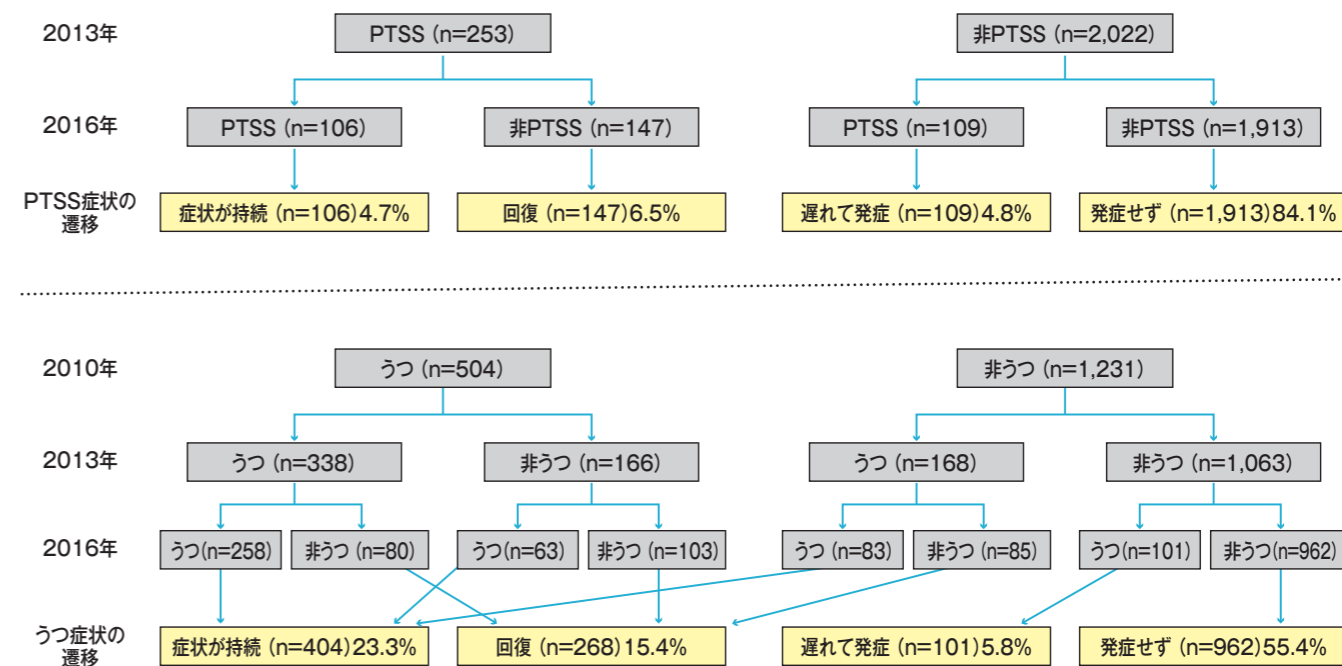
2013年

PTSS (n=253)

非PTSS (n=2,022)

2016年

PTSS (n=106)

非PTSS (n=147)

PTSS (n=109)

非PTSS (n=1,913)

PTSS症状の遷移

症状が持続 (n=106) 4.7%

回復 (n=147) 6.5%

遅れて発症 (n=109) 4.8%

発症せず (n=1,913) 84.1%

2010年

うつ (n=504)

非うつ (n=1,231)

2013年

うつ (n=338)

非うつ (n=166)

うつ (n=168)

非うつ (n=1,063)

2016年

うつ(n=258)

非うつ (n=80)

うつ(n=63)

非うつ (n=103)

うつ (n=83)

非うつ (n=85)

うつ(n=101)

非うつ(n=962)

うつ症状の遷移

症状が持続 (n=404) 23.3%

回復 (n=268) 15.4%

遅れて発症 (n=101) 5.8%

発症せず (n=962) 55.4%